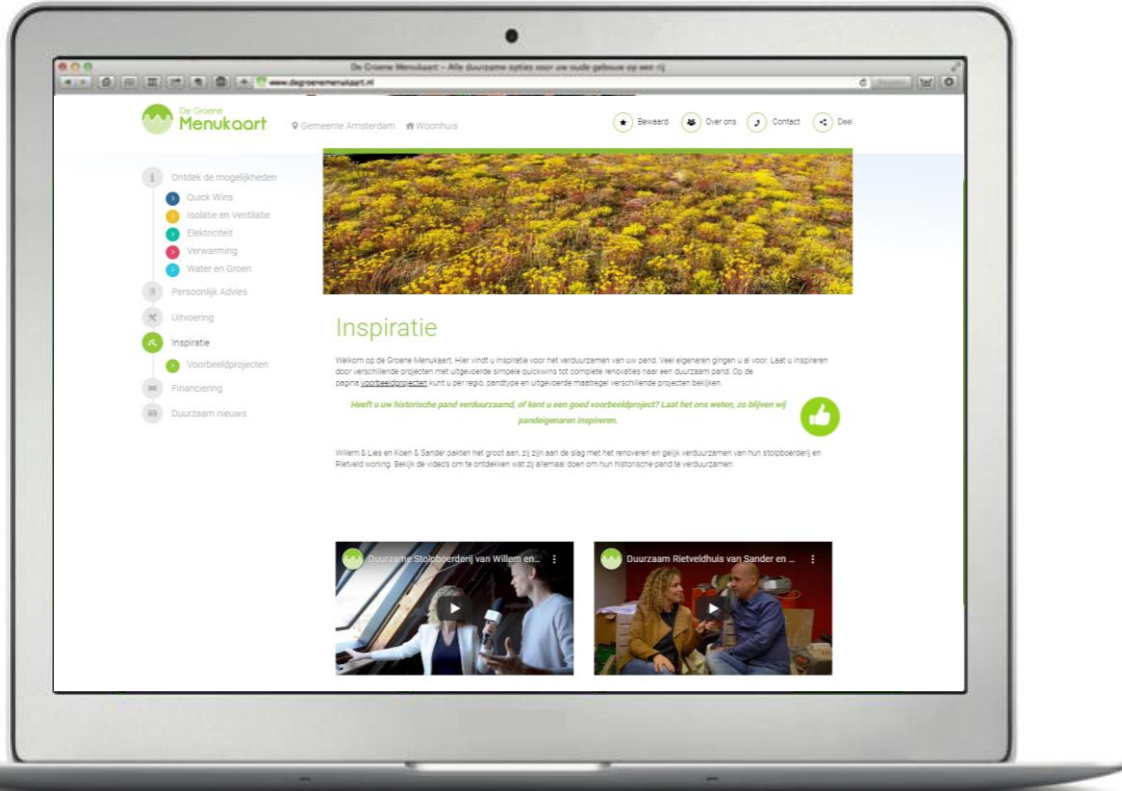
De Groene Menukaart - Alle duurzame opties voor uw oude gebouw op een rij

www.degroenemenukaart.nl

De Groene Menukaart

Gemeente Amsterdam

Woonhuis

Bewaard

Over ons

Contact

Deel

Ontdek de mogelijkheden

Quick Wins

Isolatie en Ventilatie

Elektriciteit

Verwarming

Water en Groen

Persoonlijk Advies

Uitvoering

Inspiratie

Voorbeeldprojecten

Financiering

Duurzaam nieuws

Inspiratie

Welkom op de Groene Menukaart. Hier vindt u inspiratie voor het verduurzamen van uw pand. Veel eigenaren gingen u al voor. Laat u inspireren door verschillende projecten met uitgevoerde simpele quickwins tot complete renovaties naar een duurzaam pand. Op de pagina voorbeeldprojecten kunt u per regio, pandtype en uitgevoerde maatregel verschillende projecten bekijken.

Heeft u uw historische pand verduurzaamd, of kent u een goed voorbeeldproject? Laat het ons weten, zo blijven wij pandeigenaren inspireren.

Willem & Lies en Koen & Sander pakten het groot aan, zij zijn aan de slag met het renoveren en gelijk verduurzamen van hun stolpboerderij en Rietveld woning. Bekijk de video's om te ontdekken wat zij allemaal doen om hun historische pand te verduurzamen.

Duurzame Stolpboerderij van Willem en...

Duurzaam Rietveldhuis van Sander en ...